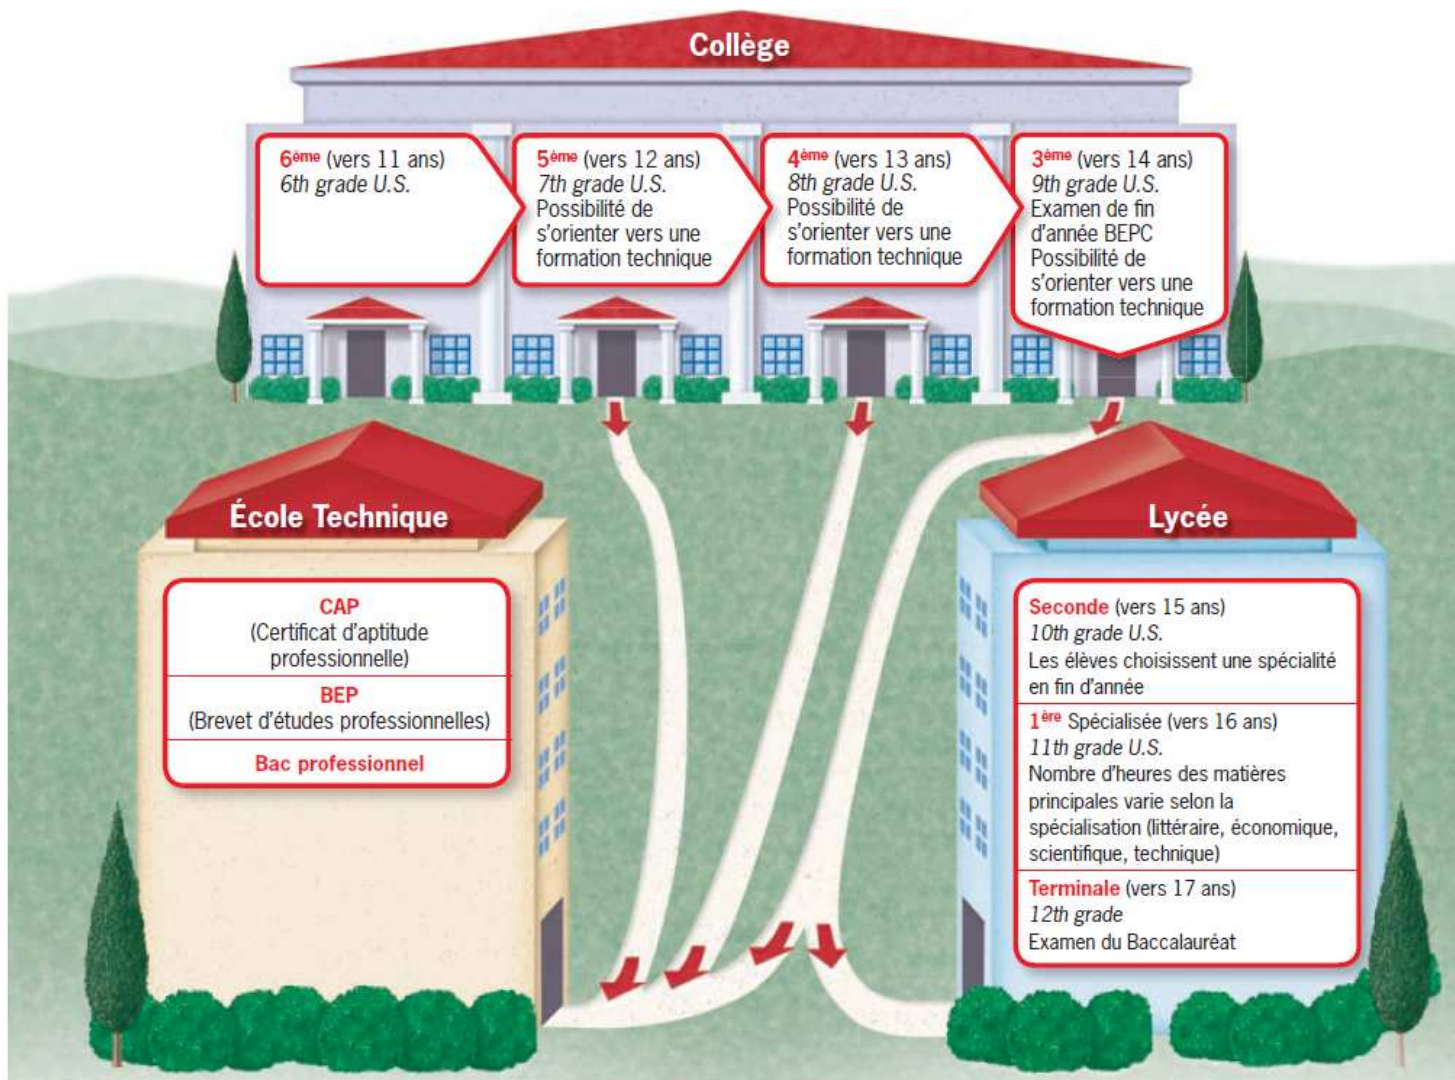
Collège

6$^{ème}$ (vers 11 ans)
6th grade U.S.

5$^{ème}$ (vers 12 ans)
7th grade U.S.
Possibilité de s'orienter vers une formation technique

4$^{ème}$ (vers 13 ans)
8th grade U.S.
Possibilité de s'orienter vers une formation technique

3$^{ème}$ (vers 14 ans)
9th grade U.S.
Examen de fin d'année BEPC
Possibilité de s'orienter vers une formation technique

École Technique

CAP
(Certificat d'aptitude professionnelle)

BEP
(Brevet d'études professionnelles)

Bac professionnel

Lycée

Seconde (vers 15 ans)
10th grade U.S.
Les élèves choisissent une spécialité en fin d'année

1$^{ère}$ Spécialisée (vers 16 ans)
11th grade U.S.
Nombre d'heures des matières principales varie selon la spécialisation (littéraire, économique, scientifique, technique)

Terminale (vers 17 ans)
12th grade
Examen du Baccalauréat